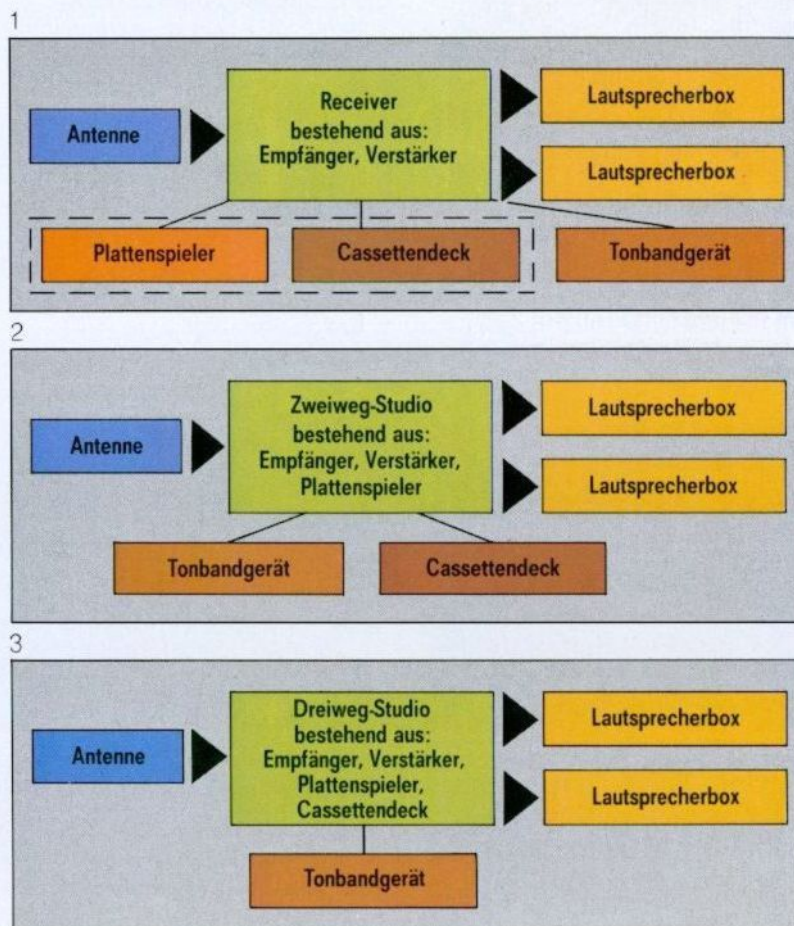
1

Antenne

Receiver bestehend aus: Empfänger, Verstärker

Lautsprecherbox

Lautsprecherbox

Plattenspieler

Cassettendeck

Tonbandgerät

2

Antenne

Zweiweg-Studio bestehend aus: Empfänger, Verstärker, Plattenspieler

Lautsprecherbox

Lautsprecherbox

Tonbandgerät

Cassettendeck

3

Antenne

Dreiweg-Studio bestehend aus: Empfänger, Verstärker, Plattenspieler, Cassettendeck

Lautsprecherbox

Lautsprecherbox

Tonbandgerät